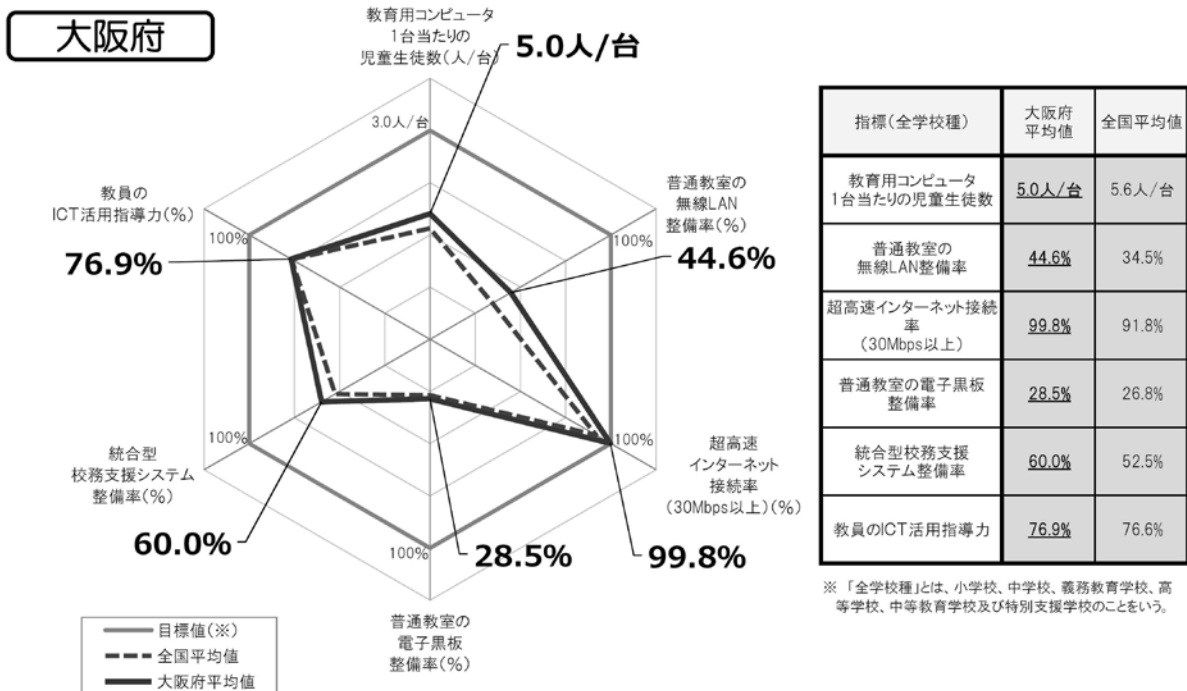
大阪府

教育用コンピュータ
1台当たりの
児童生徒数（人/台）

5.0人/台

3.0人/台

教員の
ICT活用指導力（%）

100%

76.9%

普通教室の
無線LAN
整備率（%）

100%

44.6%

統合型
校務支援システム
整備率（%）

100%

60.0%

100%

超高速
インターネット
接続率
（30Mbps以上）（%）

100%

28.5%

99.8%

普通教室の
電子黒板
整備率（%）

目標値（※）
全国平均値
大阪府平均値

| 指標（全学校種） | 大阪府平均値 | 全国平均値 |
|---|---|---|
| 教育用コンピュータ 1台当たりの児童生徒数 | 5.0人/台 | 5.6人/台 |
| 普通教室の無線LAN整備率 | 44.6% | 34.5% |
| 超高速インターネット接続率（30Mbps以上） | 99.8% | 91.8% |
| 普通教室の電子黒板整備率 | 28.5% | 26.8% |
| 統合型校務支援システム整備率 | 60.0% | 52.5% |
| 教員のICT活用指導力 | 76.9% | 76.6% |

※「全学校種」とは、小学校、中学校、義務教育学校、高等学校、中等教育学校及び特別支援学校のことをいう。